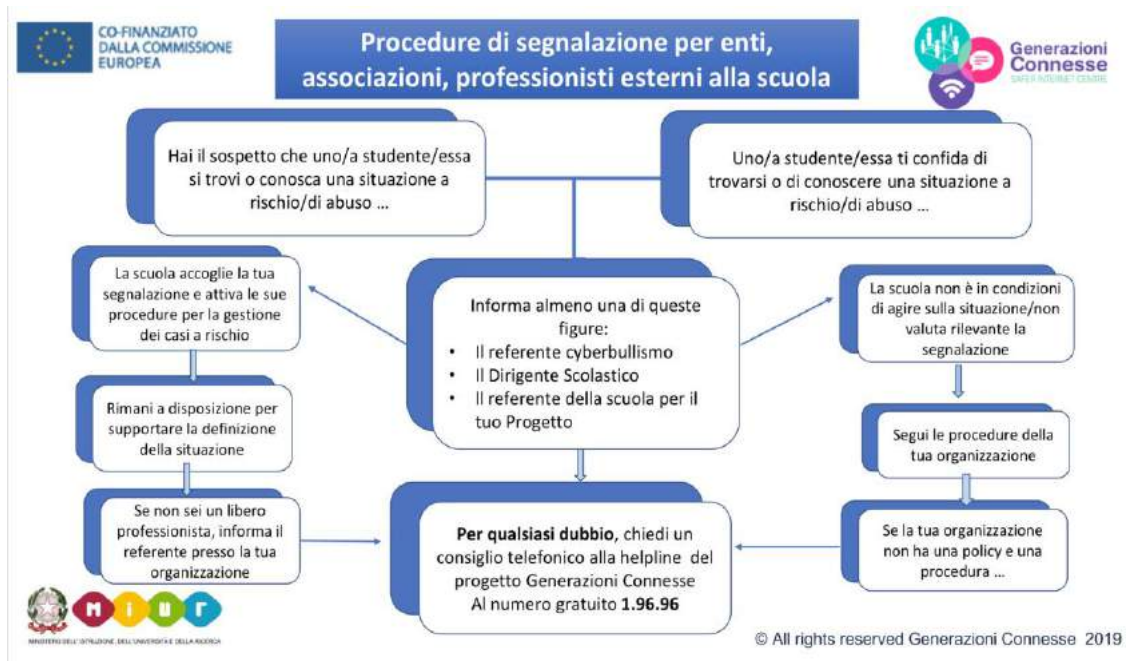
CO-FINANZIATO DALLA COMMISSIONE EUROPEA

Procedure di segnalazione per enti, associazioni, professionisti esterni alla scuola

Generazioni Connesse
SAFER INTERNET CENTRE

Hai il sospetto che uno/a studente/essa si trovi o conosca una situazione a rischio/di abuso …

Uno/a studente/essa ti confida di trovarsi o di conoscere una situazione a rischio/di abuso …

La scuola accoglie la tua segnalazione e attiva le sue procedure per la gestione dei casi a rischio

Informa almeno una di queste figure:
• Il referente cyberbullismo
• Il Dirigente Scolastico
• Il referente della scuola per il tuo Progetto

La scuola non è in condizioni di agire sulla situazione/non valuta rilevante la segnalazione

Rimani a disposizione per supportare la definizione della situazione

Segui le procedure della tua organizzazione

Se non sei un libero professionista, informa il referente presso la tua organizzazione

**Per qualsiasi dubbio**, chiedi un consiglio telefonico alla helpline del progetto Generazioni Connesse Al numero gratuito **1.96.96**

Se la tua organizzazione non ha una policy e una procedura …

MIUR
MINISTERO DELL'ISTRUZIONE, DELL'UNIVERSITÀ E DELLA RICERCA

© All rights reserved Generazioni Connesse 2019